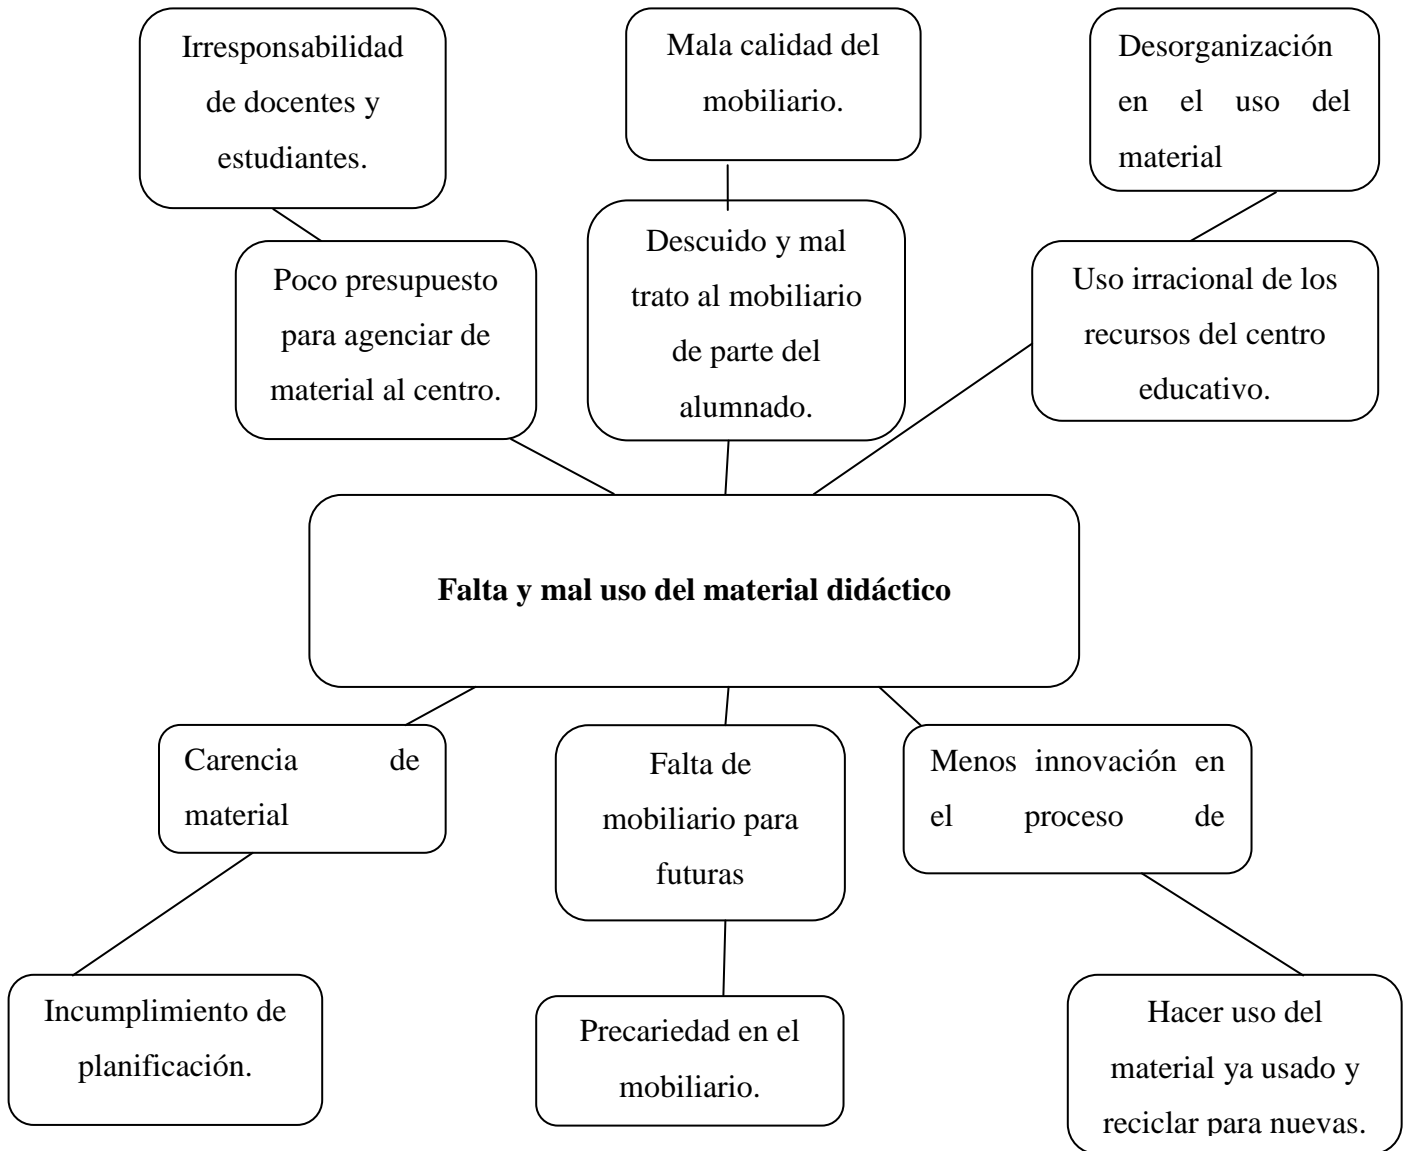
Irresponsabilidad de docentes y estudiantes.

Mala calidad del mobiliario.

Desorganización en el uso del material

Poco presupuesto para agenciar de material al centro.

Descuido y mal trato al mobiliario de parte del alumnado.

Uso irracional de los recursos del centro educativo.

**Falta y mal uso del material didáctico**

Carencia de material

Falta de mobiliario para futuras

Menos innovación en el proceso de

Incumplimiento de planificación.

Precariedad en el mobiliario.

Hacer uso del material ya usado y reciclar para nuevas.